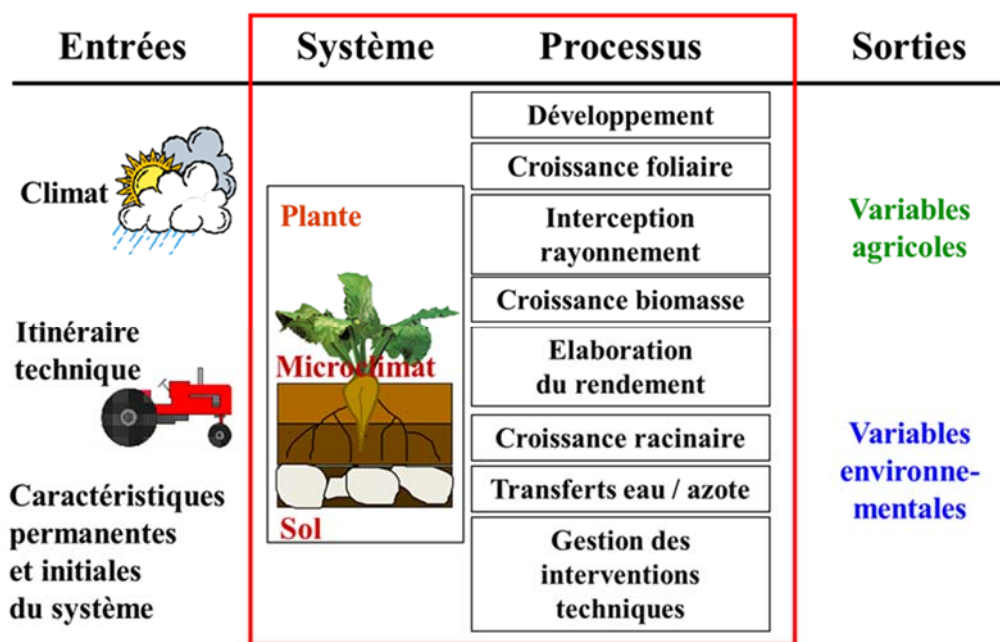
Entrées

Climat

Itinéraire technique

Caractéristiques permanentes et initiales du système

Système

Plante

Microclimat

Sol

Processus

Développement

Croissance foliaire

Interception rayonnement

Croissance biomasse

Elaboration du rendement

Croissance racinaire

Transferts eau / azote

Gestion des interventions techniques

Sorties

Variables agricoles

Variables environnementales